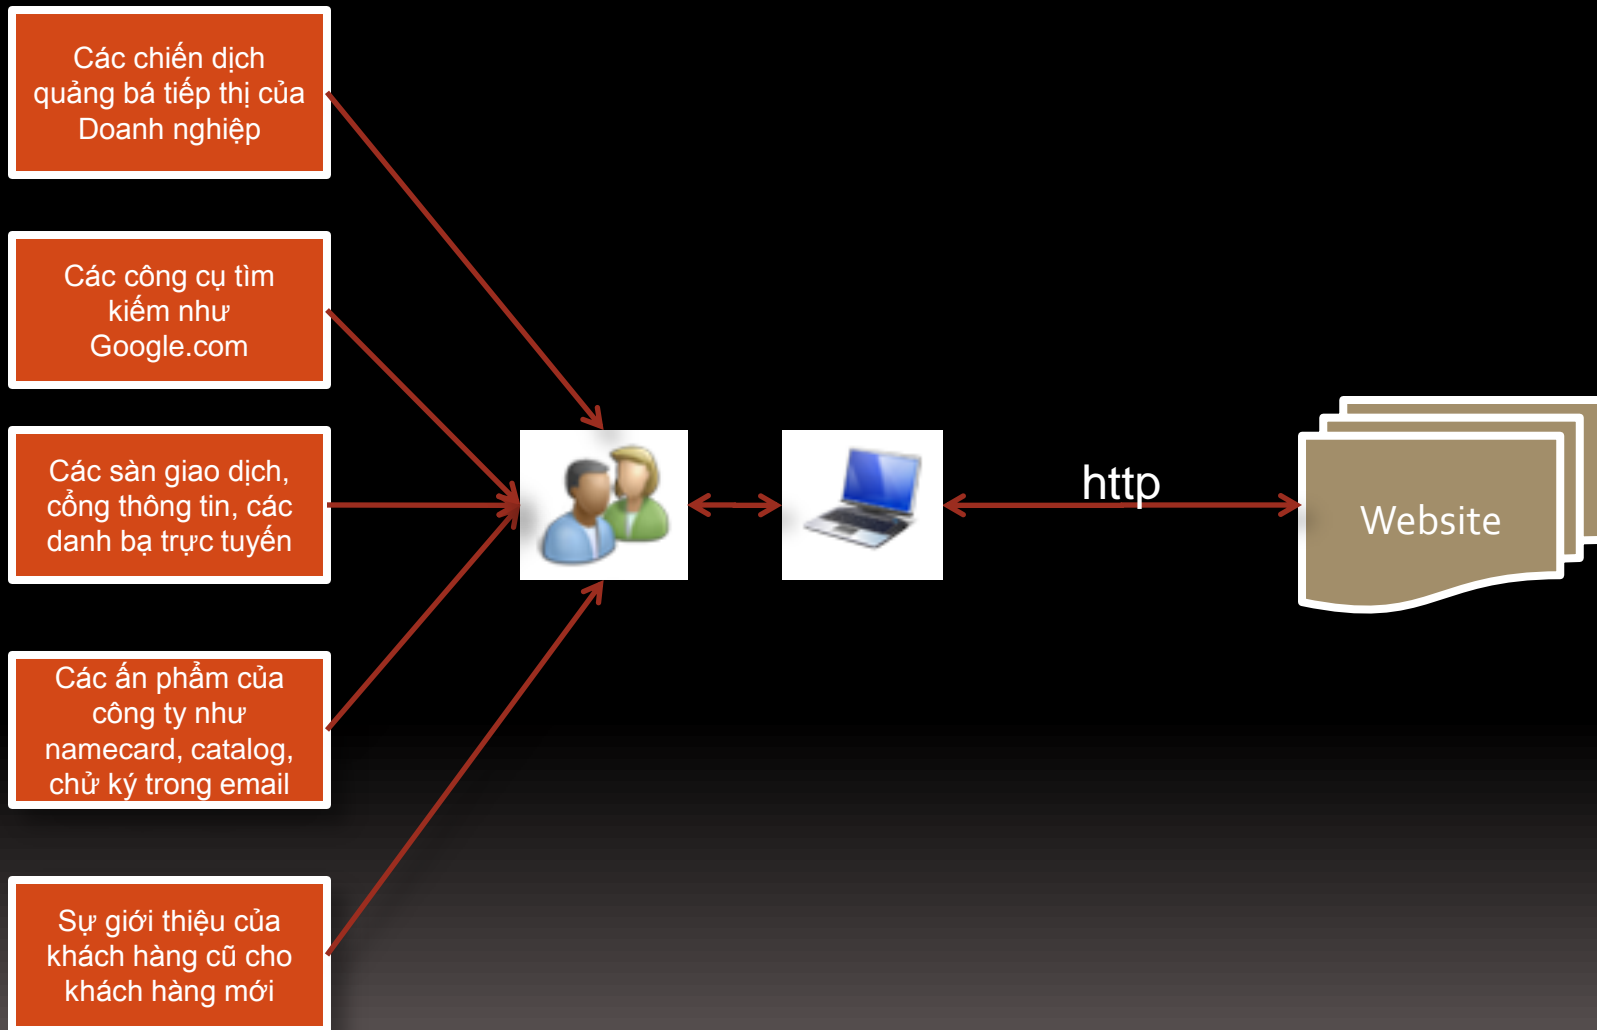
Các chiến dịch quảng bá tiếp thị của Doanh nghiệp

Các công cụ tìm kiếm như Google.com

Các sàn giao dịch, cổng thông tin, các danh bạ trực tuyến

Các ấn phẩm của công ty như namecard, catalog, chử ký trong email

Sự giới thiệu của khách hàng cũ cho khách hàng mới

http

Website